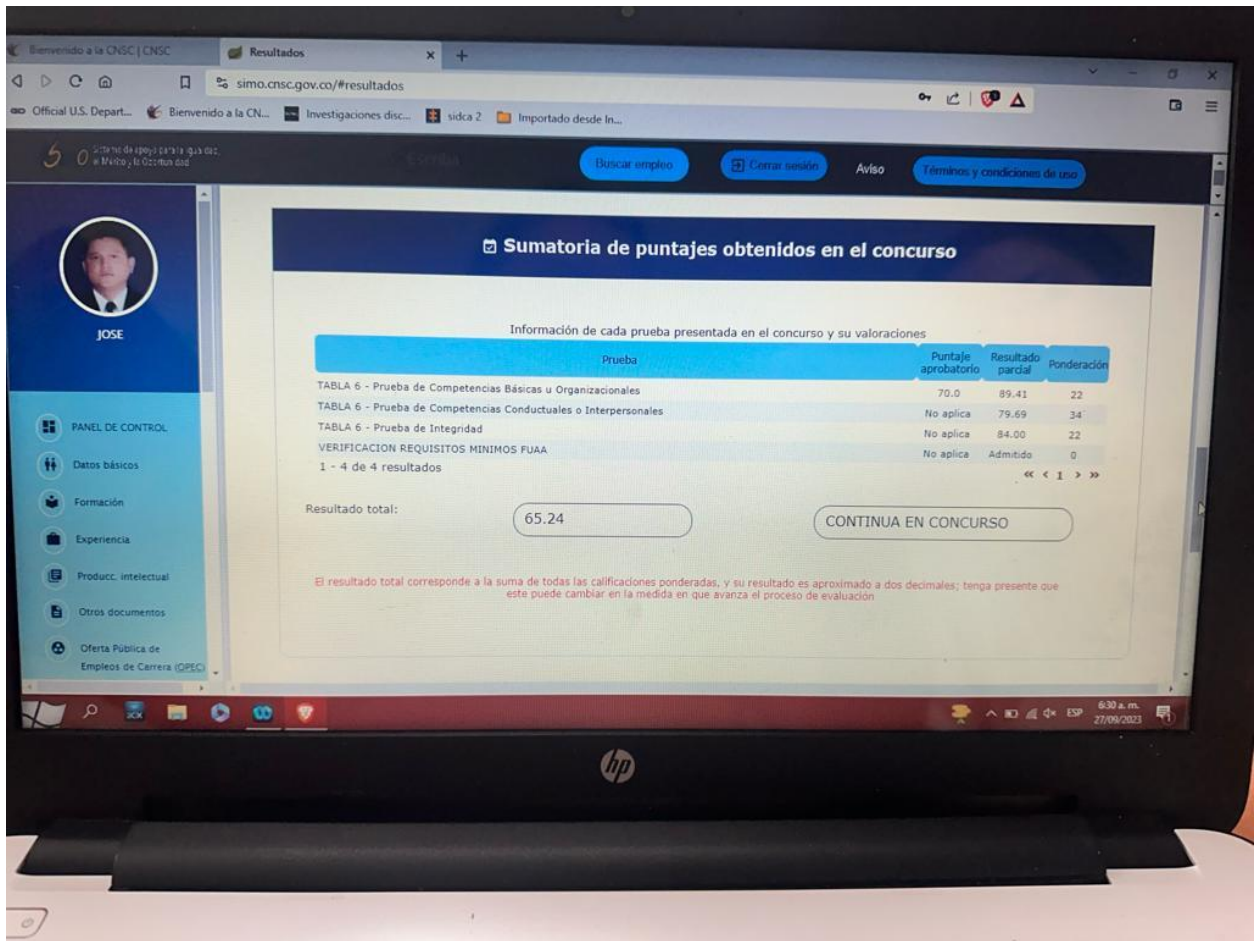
Bienvenido a la CNSC | CNSC
Resultados
simo.cnsc.gov.co/#resultados
Official U.S. Depart... Bienvenido a la CN... Investigaciones disc... sidca 2 Importado desde In...

Sistema de apoyo para la igualdad, el Mérito y la Oportunidad
Buscar empleo
Cerrar sesión
Aviso
Términos y condiciones de uso

JOSE

PANEL DE CONTROL
Datos básicos
Formación
Experiencia
Producc. intelectual
Otros documentos
Oferta Pública de Empleos de Carrera (OPEC)

Sumatoria de puntajes obtenidos en el concurso

Información de cada prueba presentada en el concurso y su valoraciones

| Prueba | Puntaje aprobatorio | Resultado parcial | Ponderación |
|---|---|---|---|
| TABLA 6 - Prueba de Competencias Básicas u Organizacionales | 70.0 | 89.41 | 22 |
| TABLA 6 - Prueba de Competencias Conductuales o Interpersonales | No aplica | 79.69 | 34 |
| TABLA 6 - Prueba de Integridad | No aplica | 84.00 | 22 |
| VERIFICACION REQUISITOS MINIMOS FUAA | No aplica | Admitido | 0 |

1 - 4 de 4 resultados
« ‹ 1 › »

Resultado total: 65.24
CONTINUA EN CONCURSO

El resultado total corresponde a la suma de todas las calificaciones ponderadas, y su resultado es aproximado a dos decimales; tenga presente que este puede cambiar en la medida en que avanza el proceso de evaluación

ESP 6:30 a. m. 27/09/2023
hp